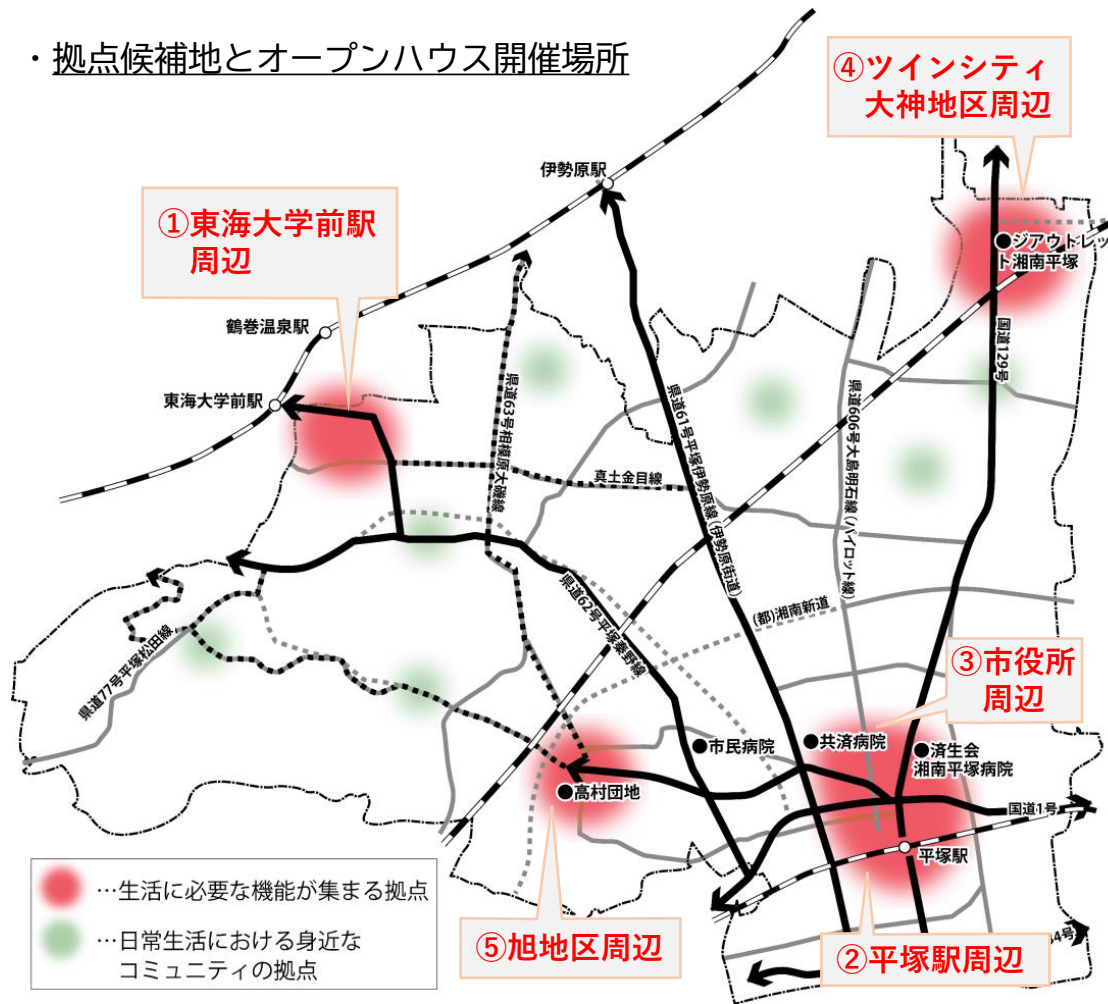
・拠点候補地とオープンハウス開催場所

④ツインシティ
大神地区周辺

①東海大学前駅
周辺

伊勢原駅

鶴巻温泉駅

東海大学前駅

●ジアウトレット湘南平塚

国道129号

県道63号相模原大磯線

県道61号平塚伊勢原線（伊勢原街道）

県道606号大島明石線（パイロット線）

真土金目線

県道62号平塚秦野線

(都)湘南新道

県道77号平塚松田線

③市役所
周辺

●市民病院

●共済病院

●済生会
湘南平塚病院

●高村団地

国道1号

平塚駅

…生活に必要な機能が集まる拠点

…日常生活における身近な
コミュニティの拠点

⑤旭地区周辺

②平塚駅周辺

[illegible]4号